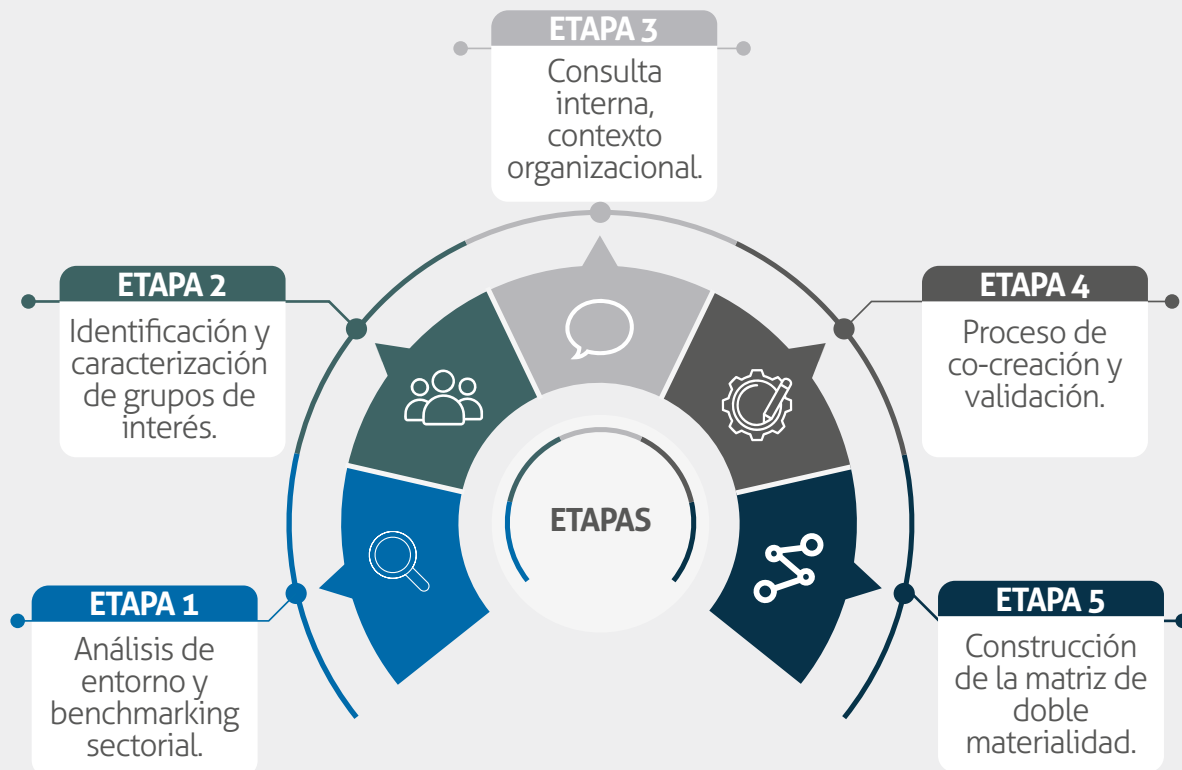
ETAPA 3
Consulta interna, contexto organizacional.

ETAPA 2
Identificación y caracterización de grupos de interés.

ETAPA 4
Proceso de co-creación y validación.

ETAPAS

ETAPA 1
Análisis de entorno y benchmarking sectorial.

ETAPA 5
Construcción de la matriz de doble materialidad.